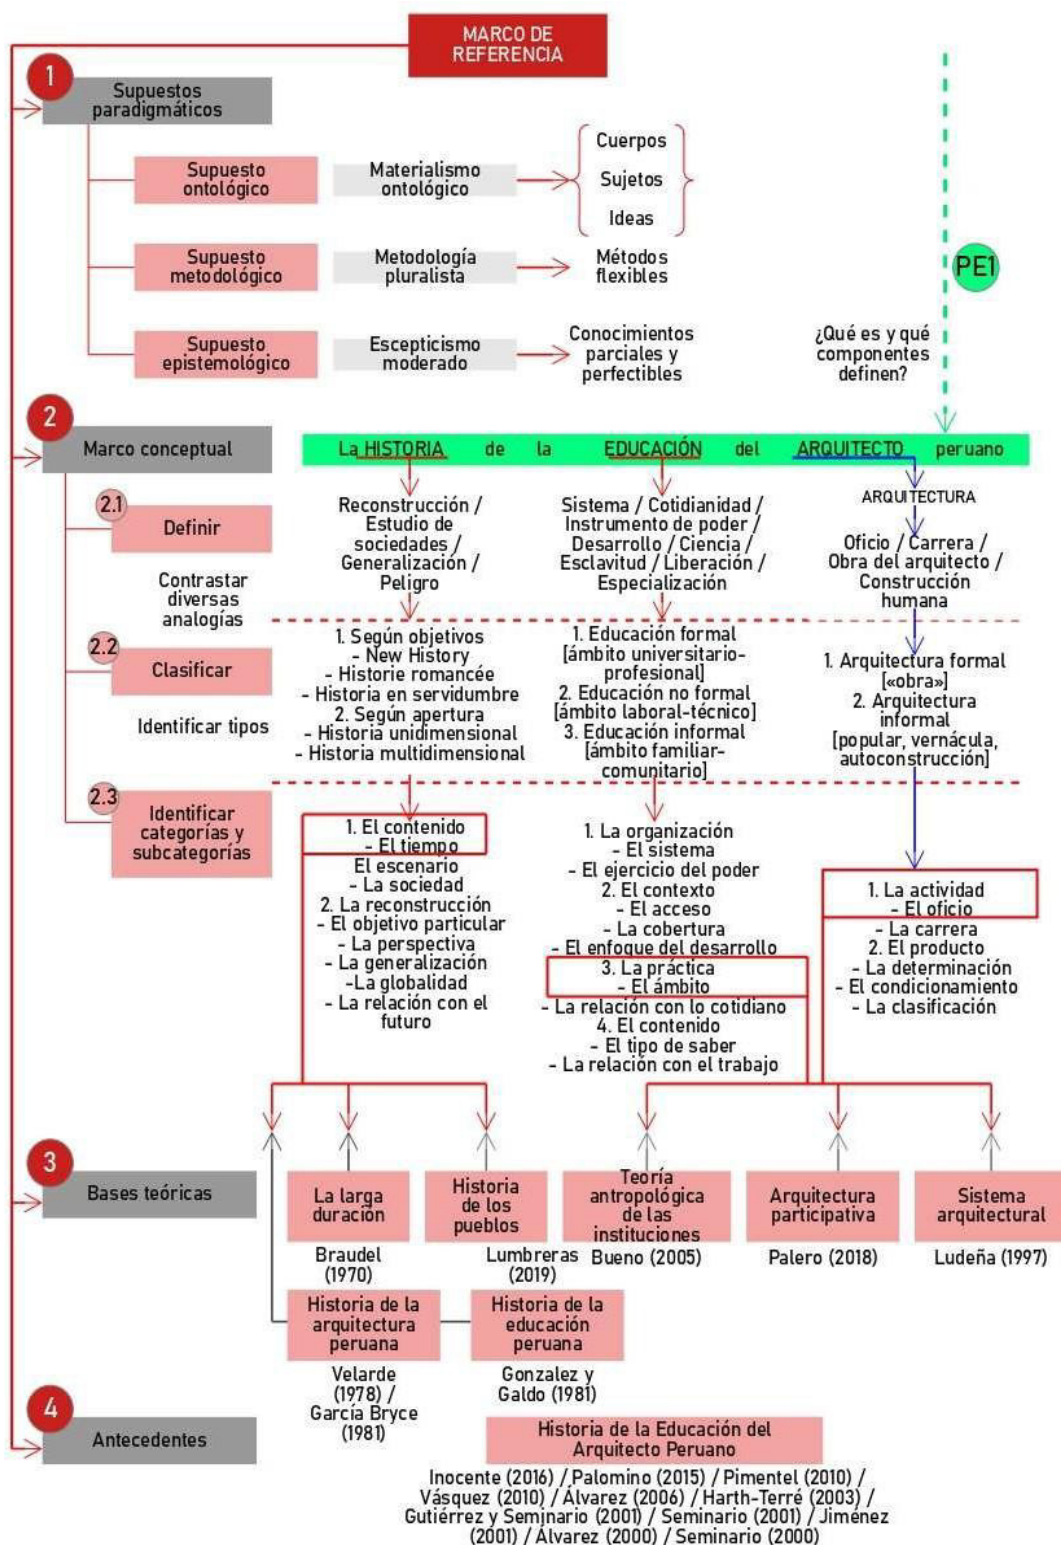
MARCO DE REFERENCIA

1 Supuestos paradigmáticos

Supuesto ontológico — Materialismo ontológico — Cuerpos / Sujetos / Ideas

Supuesto metodológico — Metodología pluralista — Métodos flexibles

Supuesto epistemológico — Escepticismo moderado — Conocimientos parciales y perfectibles

PE1

¿Qué es y qué componentes definen?

2 Marco conceptual

La HISTORIA de la EDUCACIÓN del ARQUITECTO peruano

2.1 Definir

Contrastar diversas analogías

Reconstrucción / Estudio de sociedades / Generalización / Peligro

Sistema / Cotidianidad / Instrumento de poder / Desarrollo / Ciencia / Esclavitud / Liberación / Especialización

ARQUITECTURA

Oficio / Carrera / Obra del arquitecto / Construcción humana

2.2 Clasificar

Identificar tipos

1. Según objetivos
- New History
- Historie romancée
- Historia en servidumbre
2. Según apertura
- Historia unidimensional
- Historia multidimensional

1. Educación formal [ámbito universitario-profesional]
2. Educación no formal [ámbito laboral-técnico]
3. Educación informal [ámbito familiar-comunitario]

1. Arquitectura formal [«obra»]
2. Arquitectura informal [popular, vernácula, autoconstrucción]

2.3 Identificar categorías y subcategorías

1. El contenido
- El tiempo
El escenario
- La sociedad
2. La reconstrucción
- El objetivo particular
- La perspectiva
- La generalización
-La globalidad
- La relación con el futuro

1. La organización
- El sistema
- El ejercicio del poder
2. El contexto
- El acceso
- La cobertura
- El enfoque del desarrollo
3. La práctica
- El ámbito
- La relación con lo cotidiano
4. El contenido
- El tipo de saber
- La relación con el trabajo

1. La actividad
- El oficio
- La carrera
2. El producto
- La determinación
- El condicionamiento
- La clasificación

3 Bases teóricas

La larga duración
Braudel (1970)

Historia de los pueblos
Lumbreras (2019)

Teoría antropológica de las instituciones
Bueno (2005)

Arquitectura participativa
Palero (2018)

Sistema arquitectural
Ludeña (1997)

Historia de la arquitectura peruana
Velarde (1978) / García Bryce (1981)

Historia de la educación peruana
Gonzalez y Galdo (1981)

4 Antecedentes

Historia de la Educación del Arquitecto Peruano

Inocente (2016) / Palomino (2015) / Pimentel (2010) / Vásquez (2010) / Álvarez (2006) / Harth-Terré (2003) / Gutiérrez y Seminario (2001) / Seminario (2001) / Jiménez (2001) / Álvarez (2000) / Seminario (2000)